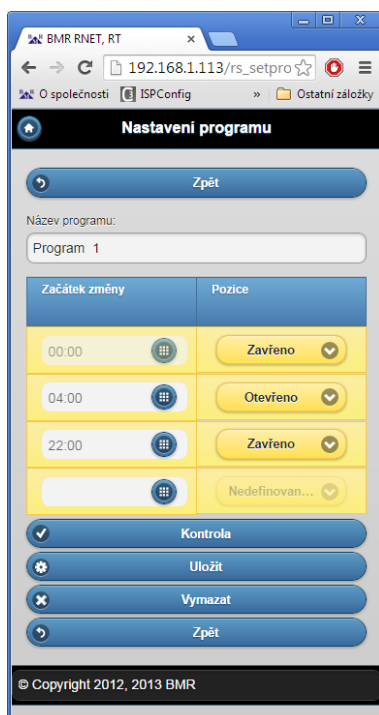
BMR RNET, RT
192.168.1.113/rs_setpro
O společnosti ISPConfig » Ostatní záložky

Nastavení programu

Zpět

Název programu:
Program 1

| Začátek změny | Pozice |
|---|---|
| 00:00 | Zavřeno |
| 04:00 | Otevřeno |
| 22:00 | Zavřeno |
| | Nedefinovan... |

Kontrola
Uložit
Vymazat
Zpět

© Copyright 2012, 2013 BMR